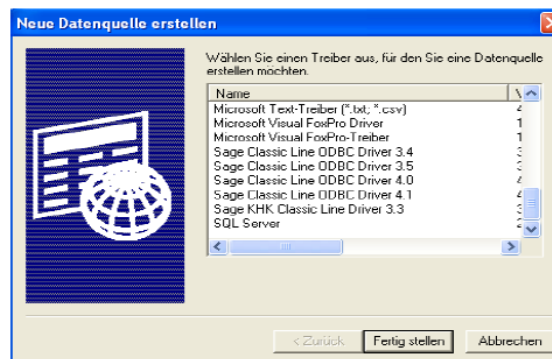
Neue Datenquelle erstellen

Wählen Sie einen Treiber aus, für den Sie eine Datenquelle erstellen möchten.

| Name | V |
|---|---|
| Microsoft Text-Treiber (*.txt; *.csv) | 4 |
| Microsoft Visual FoxPro Driver | 1 |
| Microsoft Visual FoxPro-Treiber | 1 |
| Sage Classic Line ODBC Driver 3.4 | 3 |
| Sage Classic Line ODBC Driver 3.5 | 3 |
| Sage Classic Line ODBC Driver 4.0 | 4 |
| Sage Classic Line ODBC Driver 4.1 | 4 |
| Sage KHK Classic Line Driver 3.3 | 3 |
| SQL Server | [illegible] |

< Zurück | Fertig stellen | Abbrechen